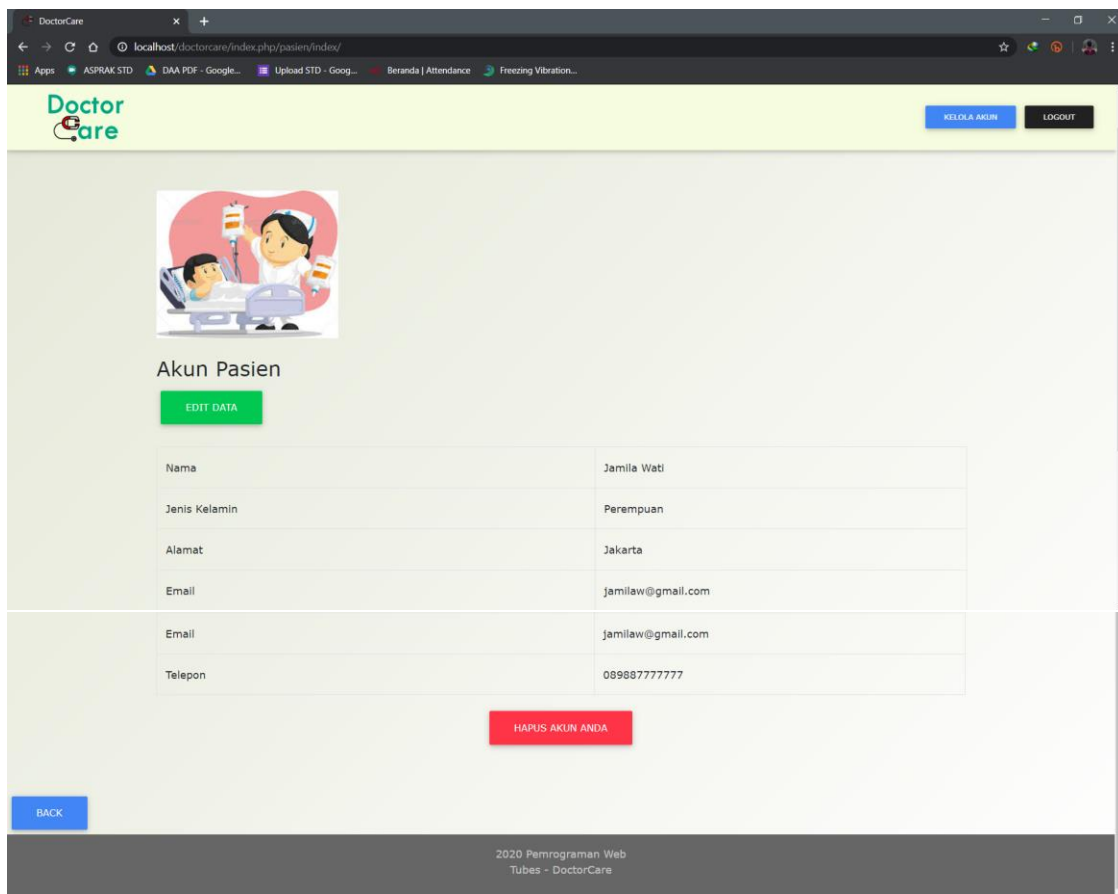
DoctorCare
localhost/doctorcare/index.php/pasien/index/
Apps ASPRAK STD DAA PDF - Google... Upload STD - Goog... Beranda | Attendance Freezing Vibration...

Doctor Care

KELOLA AKUN LOGOUT

Akun Pasien

EDIT DATA

| Nama | Jamila Wati |
|---|---|
| Jenis Kelamin | Perempuan |
| Alamat | Jakarta |
| Email | jamilaw@gmail.com |
| Email | jamilaw@gmail.com |
| Telepon | 089887777777 |

HAPUS AKUN ANDA

BACK

2020 Pemrograman Web
Tubes - DoctorCare